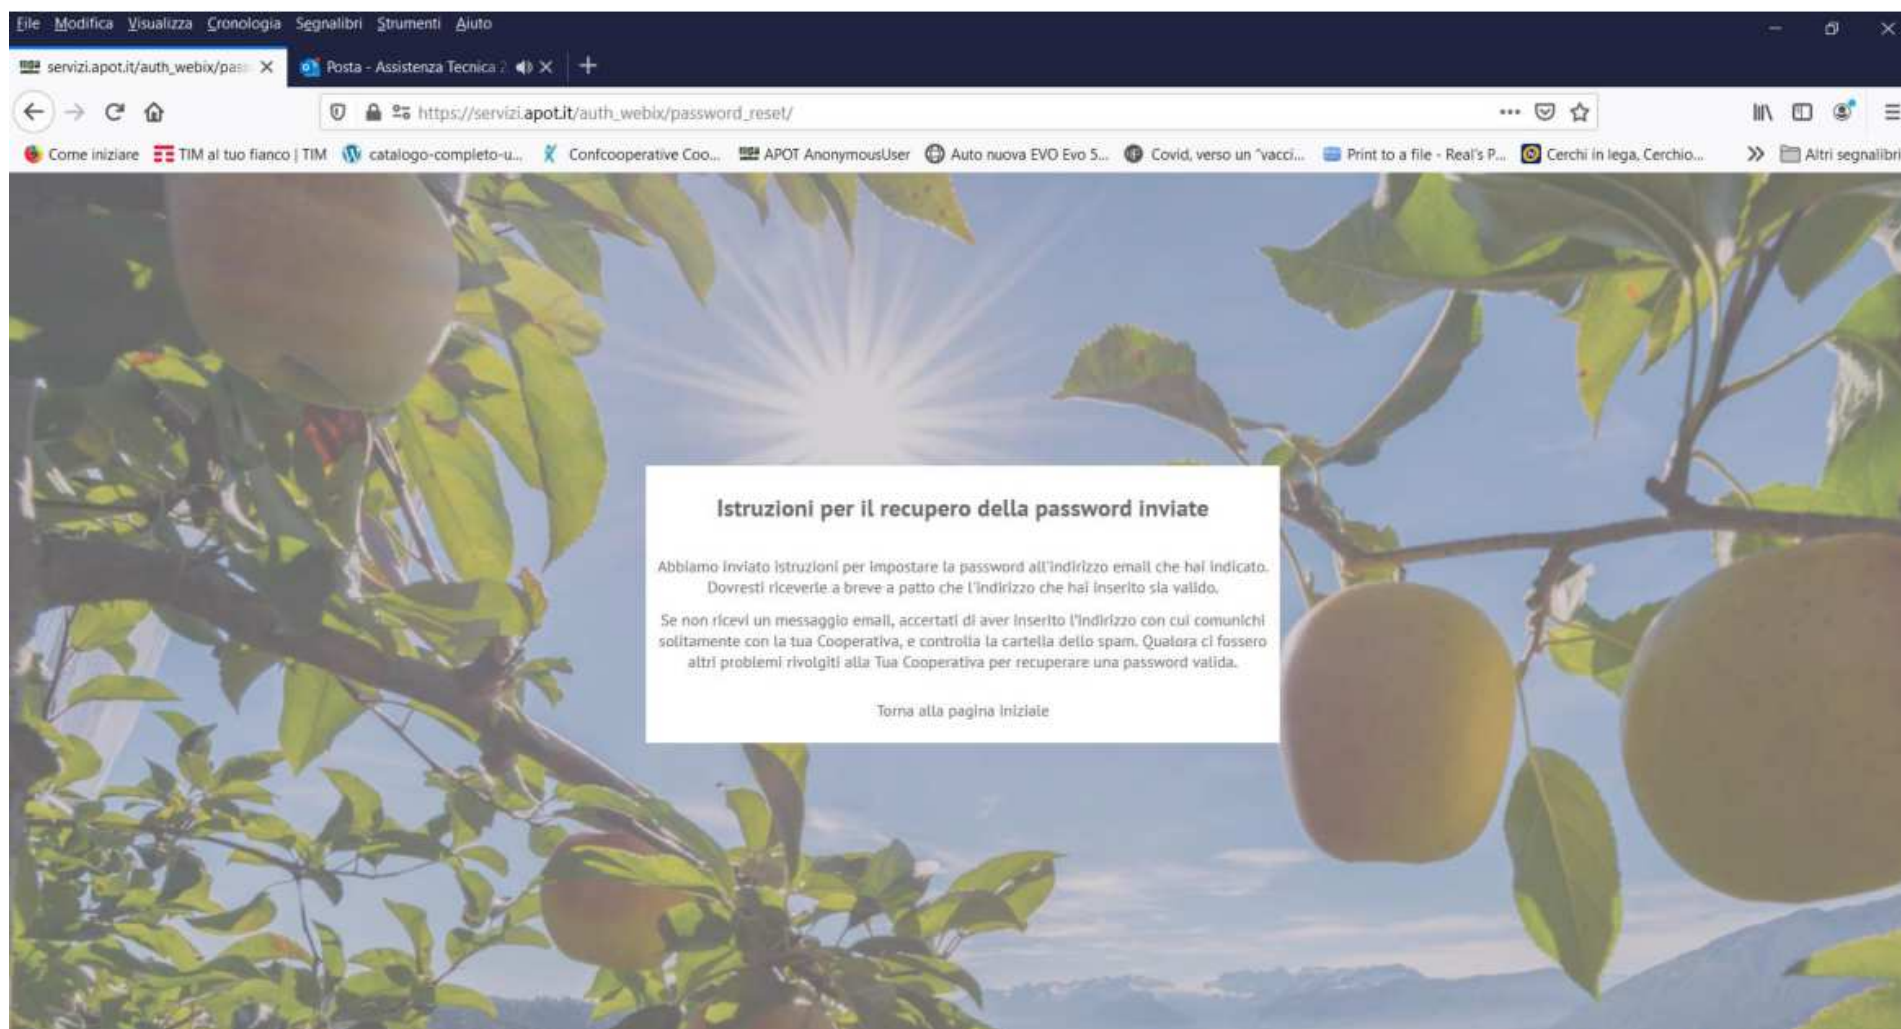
File Modifica Visualizza Cronologia Segnalibri Strumenti Aiuto

servizi.apot.it/auth_webix/pas
Posta - Assistenza Tecnica

https://servizi.apot.it/auth_webix/password_reset/

Come iniziare
TIM al tuo fianco | TIM
catalogo-completo-u...
Confcooperative Coo...
APOT AnonymousUser
Auto nuova EVO Evo 5...
Covid, verso un "vacci...
Print to a file - Real's P...
Cerchi in lega, Cerchio...
Altri segnalibri

Istruzioni per il recupero della password inviate

Abbiamo inviato istruzioni per impostare la password all'indirizzo email che hai indicato. Dovresti riceverle a breve a patto che l'indirizzo che hai inserito sia valido.

Se non ricevi un messaggio email, accertati di aver inserito l'indirizzo con cui comunichi solitamente con la tua Cooperativa, e controlla la cartella dello spam. Qualora ci fossero altri problemi rivolgiti alla Tua Cooperativa per recuperare una password valida.

Torna alla pagina iniziale